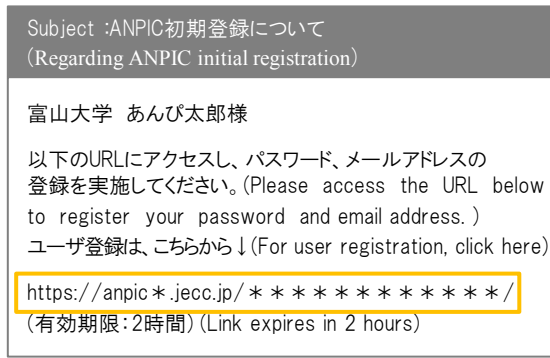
Subject :ANPIC初期登録について
(Regarding ANPIC initial registration)

富山大学 あんぴ太郎様

以下のURLにアクセスし、パスワード、メールアドレスの登録を実施してください。(Please access the URL below to register your password and email address.)
ユーザ登録は、こちらから↓(For user registration, click here)

https://anpic＊.jecc.jp/＊＊＊＊＊＊＊＊＊＊＊/
(有効期限:2時間) (Link expires in 2 hours)